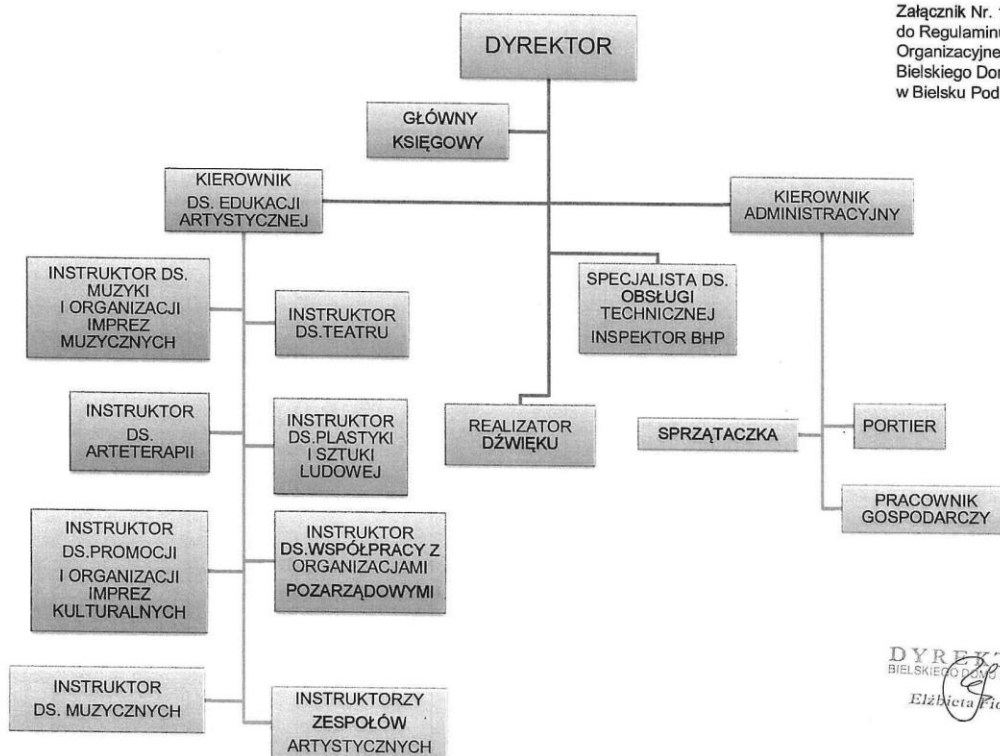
Załącznik Nr. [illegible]
do Regulaminu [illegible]
Organizacyjne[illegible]
Bielskiego Do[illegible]
w Bielsku Pod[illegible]

DYREKTOR

GŁÓWNY KSIĘGOWY

KIEROWNIK DS. EDUKACJI ARTYSTYCZNEJ

KIEROWNIK ADMINISTRACYJNY

INSTRUKTOR DS. MUZYKI I ORGANIZACJI IMPREZ MUZYCZNYCH

INSTRUKTOR DS.TEATRU

SPECJALISTA DS. OBSŁUGI TECHNICZNEJ
INSPEKTOR BHP

INSTRUKTOR DS. ARTETERAPII

INSTRUKTOR DS.PLASTYKI I SZTUKI LUDOWEJ

REALIZATOR DŹWIĘKU

SPRZĄTACZKA

PORTIER

PRACOWNIK GOSPODARCZY

INSTRUKTOR DS.PROMOCJI I ORGANIZACJI IMPREZ KULTURALNYCH

INSTRUKTOR DS.WSPÓŁPRACY Z ORGANIZACJAMI POZARZĄDOWYMI

INSTRUKTOR DS. MUZYCZNYCH

INSTRUKTORZY ZESPOŁÓW ARTYSTYCZNYCH

DYREKT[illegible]
BIELSKIEGO DOM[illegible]
Elżbieta Fi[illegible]